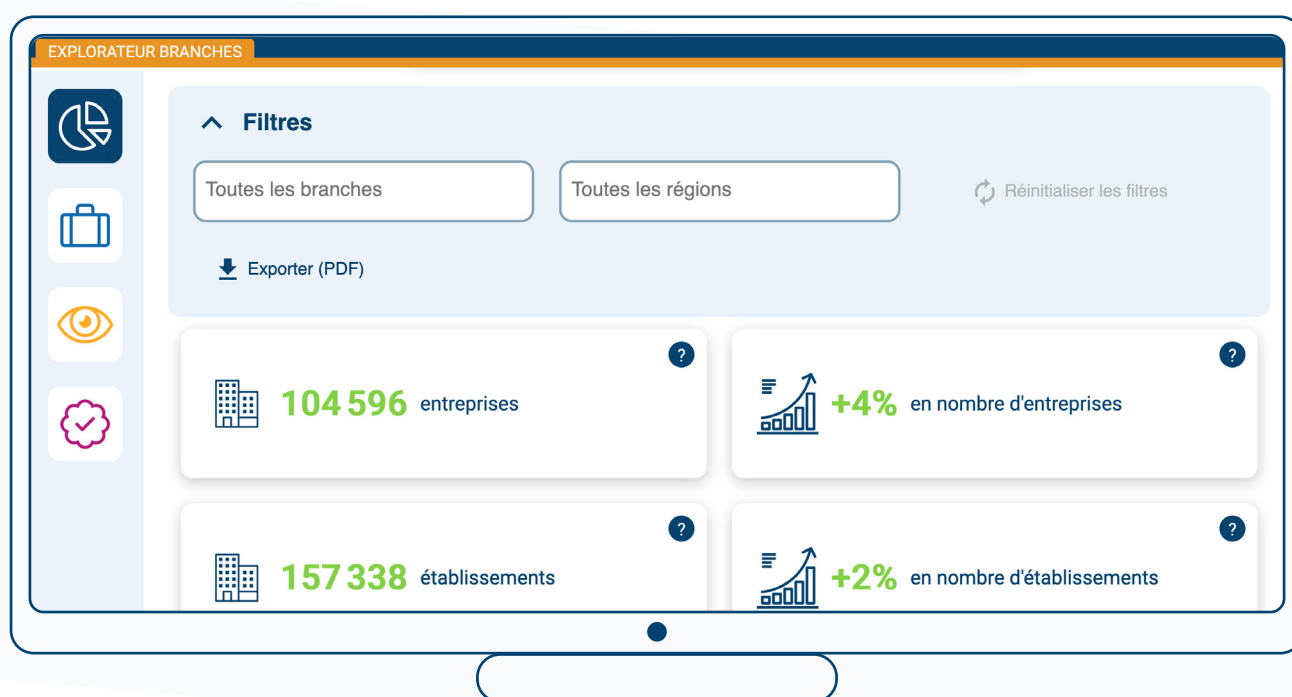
EXPLORATEUR BRANCHES

Filtres

Toutes les branches

Toutes les régions

Réinitialiser les filtres

Exporter (PDF)

?

104 596 entreprises

?

+4% en nombre d'entreprises

?

157 338 établissements

?

+2% en nombre d'établissements